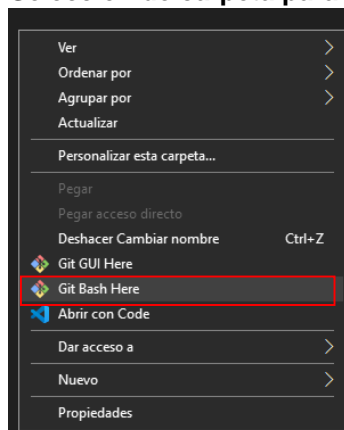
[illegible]

Ver
Ordenar por
Agrupar por
Actualizar

Personalizar esta carpeta...

Pegar
Pegar acceso directo
Deshacer Cambiar nombre Ctrl+Z
Git GUI Here
Git Bash Here
Abrir con Code

Dar acceso a

Nuevo

Propiedades